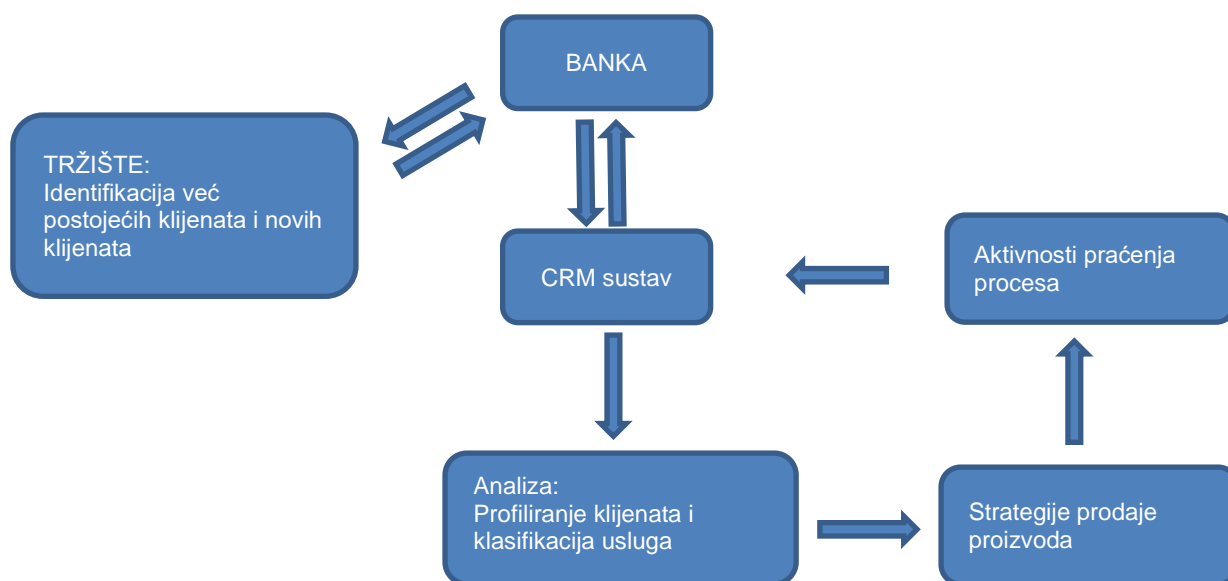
BANKA

TRŽIŠTE:
Identifikacija već postojećih klijenata i novih klijenata

CRM sustav

Aktivnosti praćenja procesa

Analiza:
Profiliranje klijenata i klasifikacija usluga

Strategije prodaje proizvoda